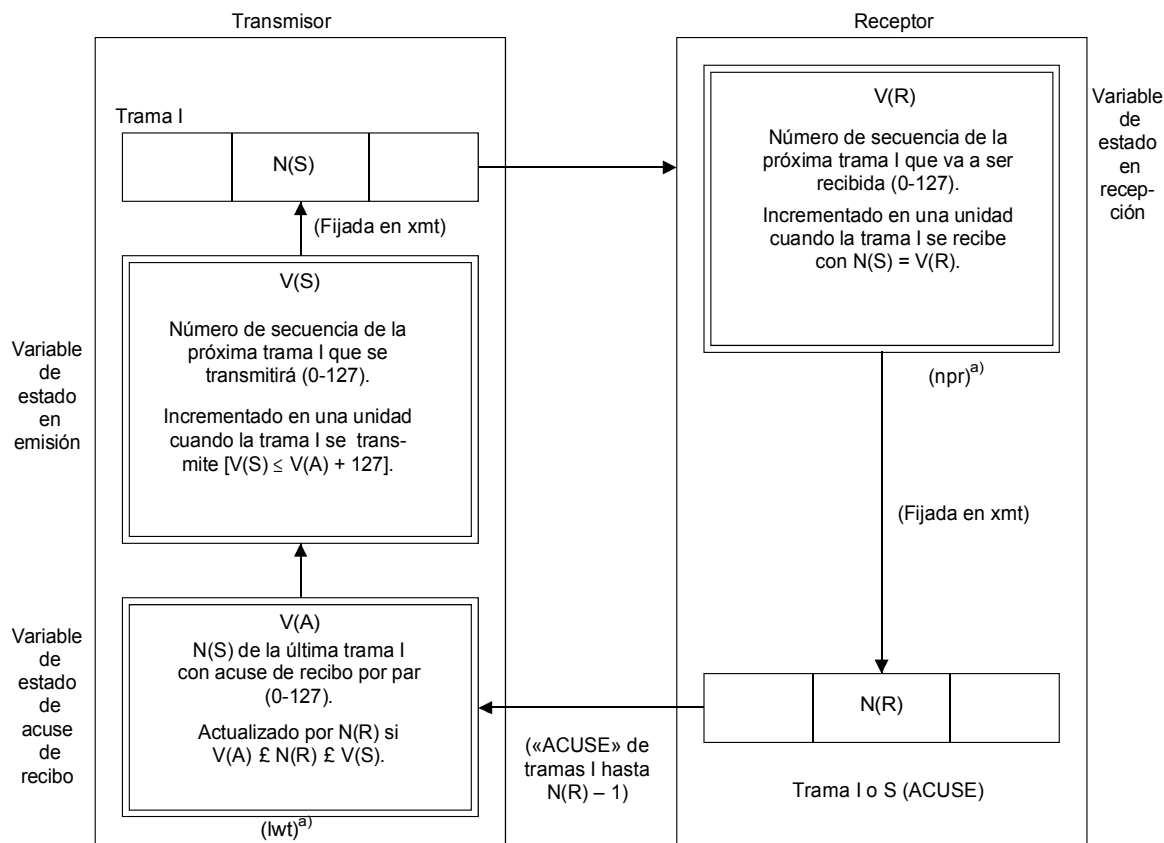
Transmisor

Receptor

Trama I

N(S)

(Fijada en xmt)

V(S)

Número de secuencia de la próxima trama I que se transmitirá (0-127).

Incrementado en una unidad cuando la trama I se transmite [V(S) ≤ V(A) + 127].

Variable de estado en emisión

V(A)

N(S) de la última trama I con acuse de recibo por par (0-127).

Actualizado por N(R) si V(A) £ N(R) £ V(S).

(lwt)$^{a)}$

Variable de estado de acuse de recibo

V(R)

Número de secuencia de la próxima trama I que va a ser recibida (0-127).

Incrementado en una unidad cuando la trama I se recibe con N(S) = V(R).

Variable de estado en recepción

(npr)$^{a)}$

(Fijada en xmt)

N(R)

(«ACUSE» de tramas I hasta N(R) – 1)

Trama I o S (ACUSE)